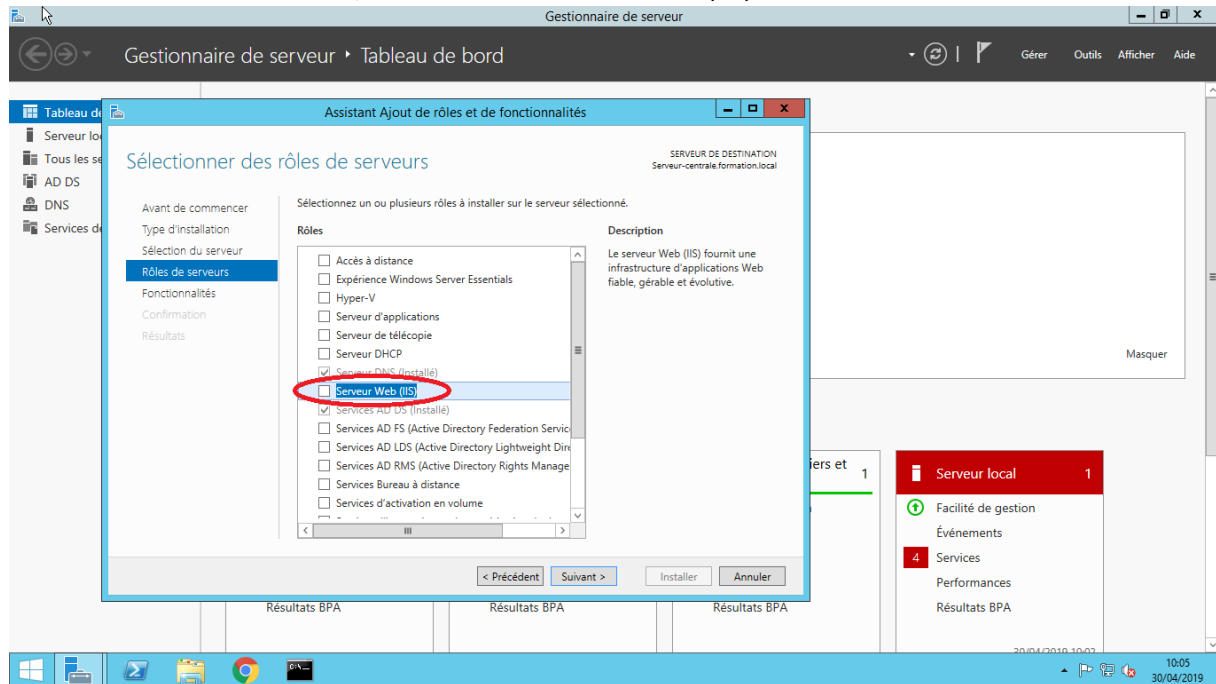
Gestionnaire de serveur

Gestionnaire de serveur ‣ Tableau de bord

Gérer Outils Afficher Aide

Tableau de
Serveur lo
Tous les se
AD DS
DNS
Services de

Assistant Ajout de rôles et de fonctionnalités

Sélectionner des rôles de serveurs

SERVEUR DE DESTINATION
Serveur-centrale.formation.local

Avant de commencer
Type d'installation
Sélection du serveur
Rôles de serveurs
Fonctionnalités
Confirmation
Résultats

Sélectionnez un ou plusieurs rôles à installer sur le serveur sélectionné.

Rôles

Accès à distance
Expérience Windows Server Essentials
Hyper-V
Serveur d'applications
Serveur de télécopie
Serveur DHCP
Serveur DNS (Installé)
Serveur Web (IIS)
Services AD DS (Installé)
Services AD FS (Active Directory Federation Servic
Services AD LDS (Active Directory Lightweight Dire
Services AD RMS (Active Directory Rights Manage
Services Bureau à distance
Services d'activation en volume

Description

Le serveur Web (IIS) fournit une infrastructure d'applications Web fiable, gérable et évolutive.

< Précédent Suivant > Installer Annuler

Masquer

iers et 1

Serveur local 1
Facilité de gestion
Événements
4 Services
Performances
Résultats BPA

Résultats BPA
Résultats BPA
Résultats BPA

30/04/2019 10:02

10:05
30/04/2019